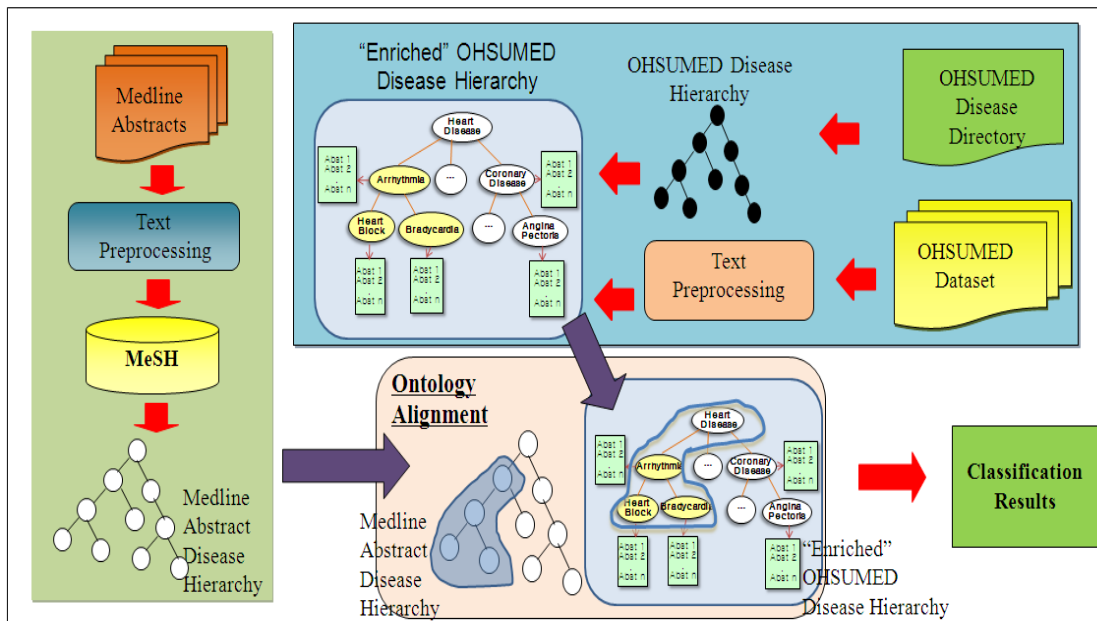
Medline Abstracts

Text Preprocessing

MeSH

Medline Abstract Disease Hierarchy

"Enriched" OHSUMED Disease Hierarchy

Heart Disease

Abst 1
Abst 2
:
Abst n

Arrhythmia

...

Coronary Disease

Abst 1
Abst 2
:
Abst n

Heart Block

Bradycardia

...

Angina Pectoris

Abst 1
Abst 2
:
Abst n

Abst 1
Abst 2
:
Abst n

Abst 1
Abst 2
:
Abst n

OHSUMED Disease Hierarchy

OHSUMED Disease Directory

OHSUMED Dataset

Text Preprocessing

Ontology Alignment

Medline Abstract Disease Hierarchy

Heart Disease

Abst 1
Abst 2
:
Abst n

Arrhythmia

...

Coronary Disease

Abst 1
Abst 2
:
Abst n

Heart Block

Bradycardia

...

Angina Pectoris

Abst 1
Abst 2
:
Abst n

Abst 1
Abst 2
:
Abst n

Abst 1
Abst 2
:
Abst n

"Enriched" OHSUMED Disease Hierarchy

Classification Results